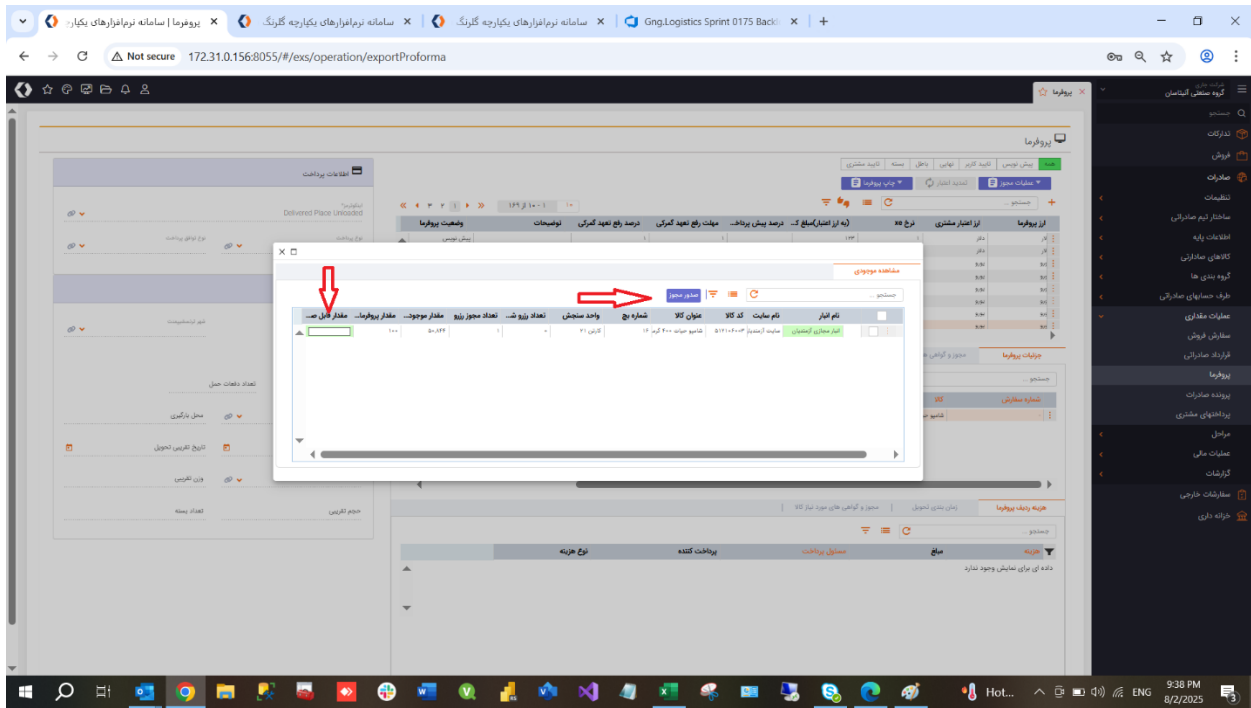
پروفرما | سامانه نرم‌افزارهای یکپار
سامانه نرم‌افزارهای یکپارچه گلرنگ
سامانه نرم‌افزارهای یکپارچه گلرنگ
Gng.Logistics Sprint 0175 Back
Not secure 172.31.0.156:8055/#/exs/operation/exportProforma

پروفرما
گروه صنعتی الیتاصان
جستجو
تدارکات
فروش
صادرات
تنظیمات
ساختار تیم صادراتی
اطلاعات پایه
کالاهای صادراتی
گروه بندی ها
طرف حسابهای صادراتی
عملیات مقداری
سفارش فروش
قرارداد صادراتی
پروفرما
پرونده صادرات
پرداختهای مشتری
مراحل
عملیات مالی
گزارشات
سفارشات خارجی
خزانه داری

پروفرما
همه | پیش نویس | تایید کاربر | نهایی | باطل | بسته | تایید مشتری
عملیات مجوز | چاپ پروفرما | تمدید اعتبار
اطلاعات پرداخت
Delivered Place Unloaded
| ارز پروفرما | ارز اعتبار مشتری | نرخ ارز | (به ارز اعتبار)مبلغ ک... | درصد پیش پرداخ... | مهلت رفع تعهد گمرکی | درصد رفع تعهد گمرکی | توضیحات | وضعیت پروفرما |
|---|---|---|---|---|---|---|---|---|
| | دلار | | ۱۲۳ | | | | | پیش نویس |

مشاهده موجودی
جستجو ...
صدور مجوز
| | نام انبار | نام سایت | کد کالا | عنوان کالا | شماره بچ | واحد سنجش | تعداد رزرو شـ... | تعداد مجوز رزرو | مقدار موجود... | مقدار پروفرما... | مقدار قابل صـ... |
|---|---|---|---|---|---|---|---|---|---|---|---|
| | انبار مجازی آزمایشان | سایت آزمایشی | ۵۱۲۱۰۴۰۰۳ | شامپو حیاتی ۴۰۰ گرم | ۱۶ | کارتن ۲۱ | ۰ | ۱ | ۵۰۸۴۶ | ۱۰۰ | |

جزئیات پروفرما
مجوز و گواهی ها
جستجو ...
شماره سفارش
کالا
شامپو ح
تعداد دفعات حمل
محل بارگیری
تاریخ تقریبی تحویل
وزن تقریبی
تعداد بسته
حجم تقریبی
هزینه ردیف پروفرما
زمان بندی تحویل
مجوز و گواهی های مورد نیاز کالا
| هزینه | مبلغ | مسئول پرداخت | پرداخت کننده | نوع هزینه |
|---|---|---|---|---|
داده ای برای نمایش وجود ندارد

Hot...
ENG
9:38 PM
8/2/2025